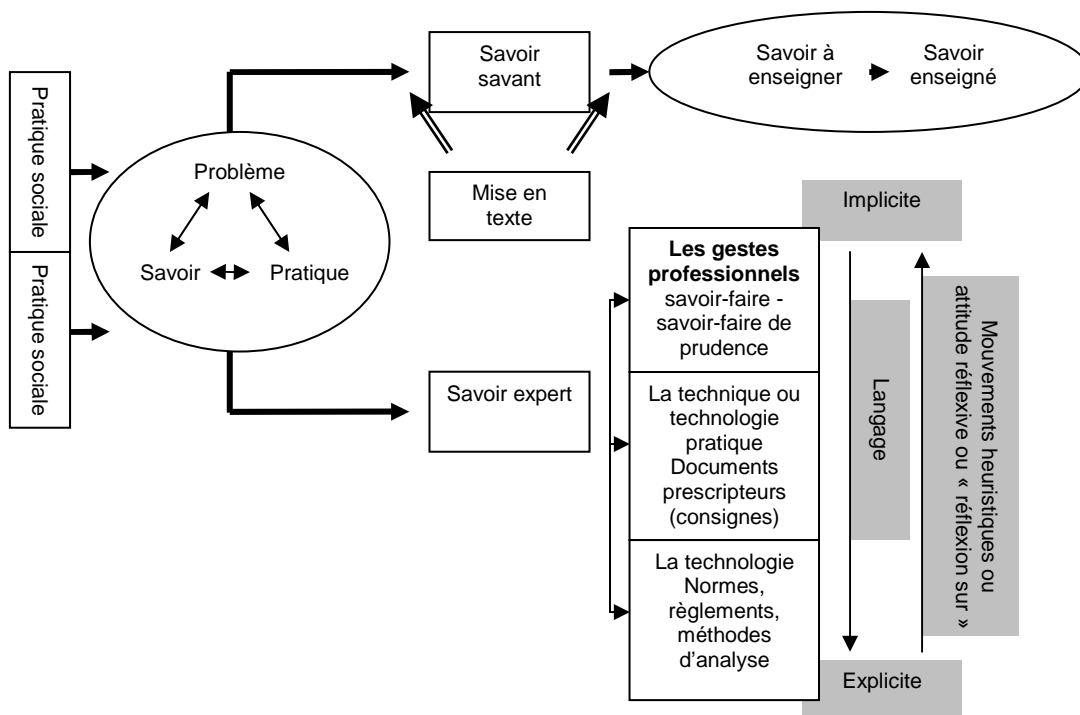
Pratique sociale

Pratique sociale

Problème

Savoir

Pratique

Savoir savant

Savoir à enseigner

Savoir enseigné

Mise en texte

Implicite

Les gestes professionnels savoir-faire - savoir-faire de prudence

La technique ou technologie pratique Documents prescripteurs (consignes)

La technologie Normes, règlements, méthodes d'analyse

Savoir expert

Langage

Mouvements heuristiques ou attitude réflexive ou « réflexion sur »

Explicite